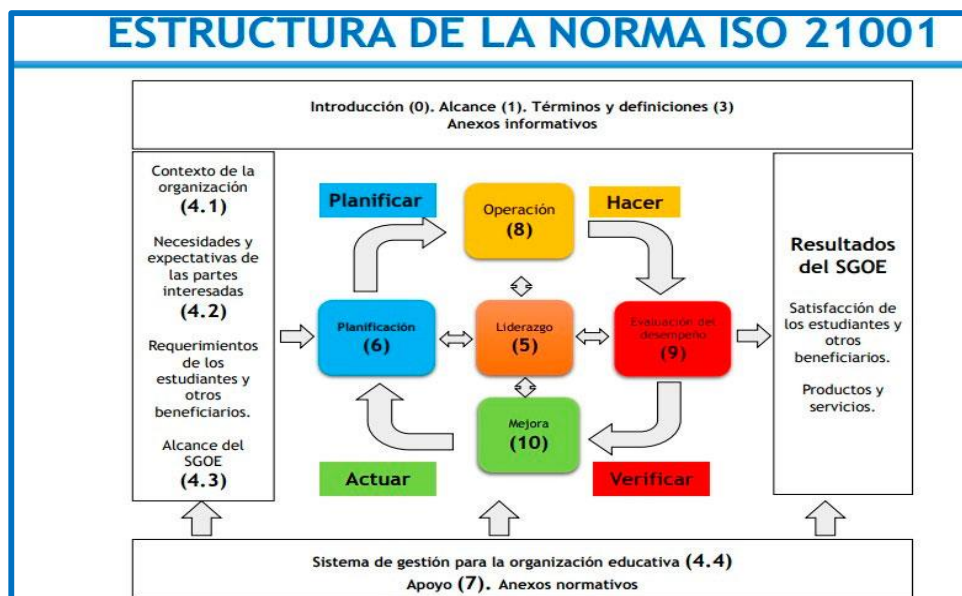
ESTRUCTURA DE LA NORMA ISO 21001

Introducción (0). Alcance (1). Términos y definiciones (3)
Anexos informativos

Contexto de la organización
(4.1)

Necesidades y expectativas de las partes interesadas
(4.2)

Requerimientos de los estudiantes y otros beneficiarios.

Alcance del SGOE
(4.3)

Planificar

Operación
(8)

Hacer

Planificación
(6)

Liderazgo
(5)

Evaluación del desempeño
(9)

Mejora
(10)

Actuar

Verificar

Resultados del SGOE

Satisfacción de los estudiantes y otros beneficiarios.

Productos y servicios.

Sistema de gestión para la organización educativa (4.4)
Apoyo (7). Anexos normativos